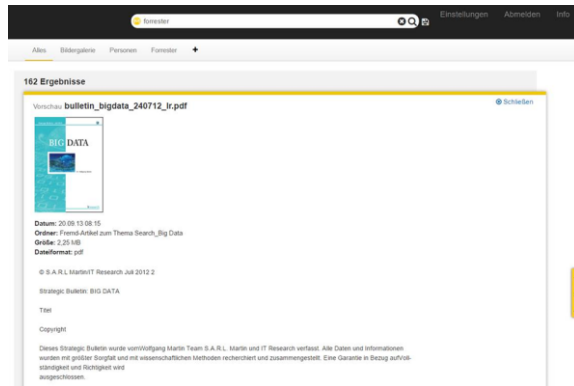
forrester

Einstellungen Abmelden Info

Alles Bildergalerie Personen Forrester +

162 Ergebnisse

Vorschau bulletin_bigdata_240712_lr.pdf

Schließen

BIG DATA

Datum: 20.09.13 08:15
Ordner: Fremd-Artikel zum Thema Search_Big Data
Größe: 2,25 MB
Dateiformat: pdf

© S.A.R.L MartinIT Research Juli 2012 2

Strategic Bulletin: BIG DATA

Titel

Copyright

Dieses Strategic Bulletin wurde vomWolfgang Martin Team S.A.R.L. Martin und IT Research verfasst. Alle Daten und Informationen wurden mit größter Sorgfalt und mit wissenschaftlichen Methoden recherchiert und zusammengestellt. Eine Garantie in Bezug aufVollständigkeit und Richtigkeit wird ausgeschlossen.